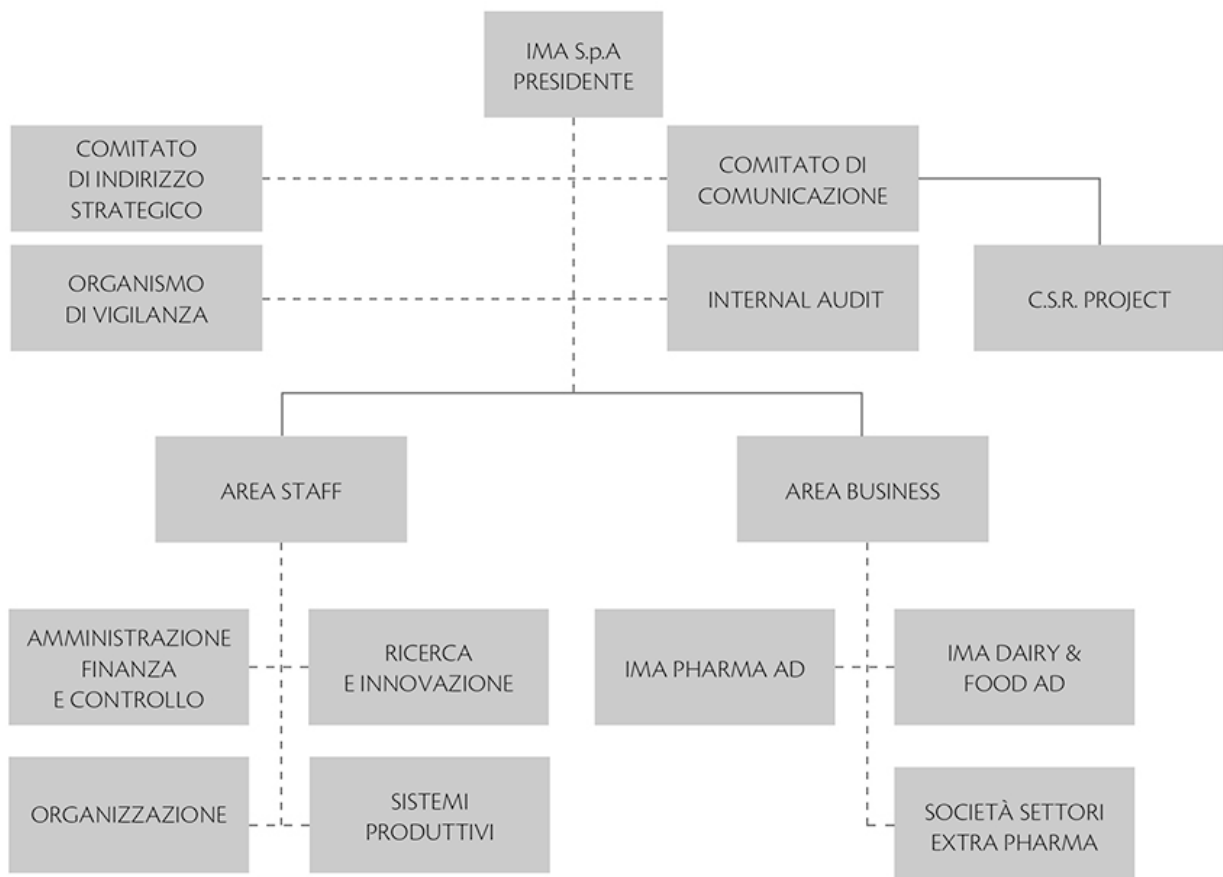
IMA S.p.A
PRESIDENTE

COMITATO
DI INDIRIZZO
STRATEGICO

COMITATO DI
COMUNICAZIONE

ORGANISMO
DI VIGILANZA

INTERNAL AUDIT

C.S.R. PROJECT

AREA STAFF

AREA BUSINESS

AMMINISTRAZIONE
FINANZA
E CONTROLLO

RICERCA
E INNOVAZIONE

IMA PHARMA AD

IMA DAIRY &
FOOD AD

ORGANIZZAZIONE

SISTEMI
PRODUTTIVI

SOCIETÀ SETTORI
EXTRA PHARMA